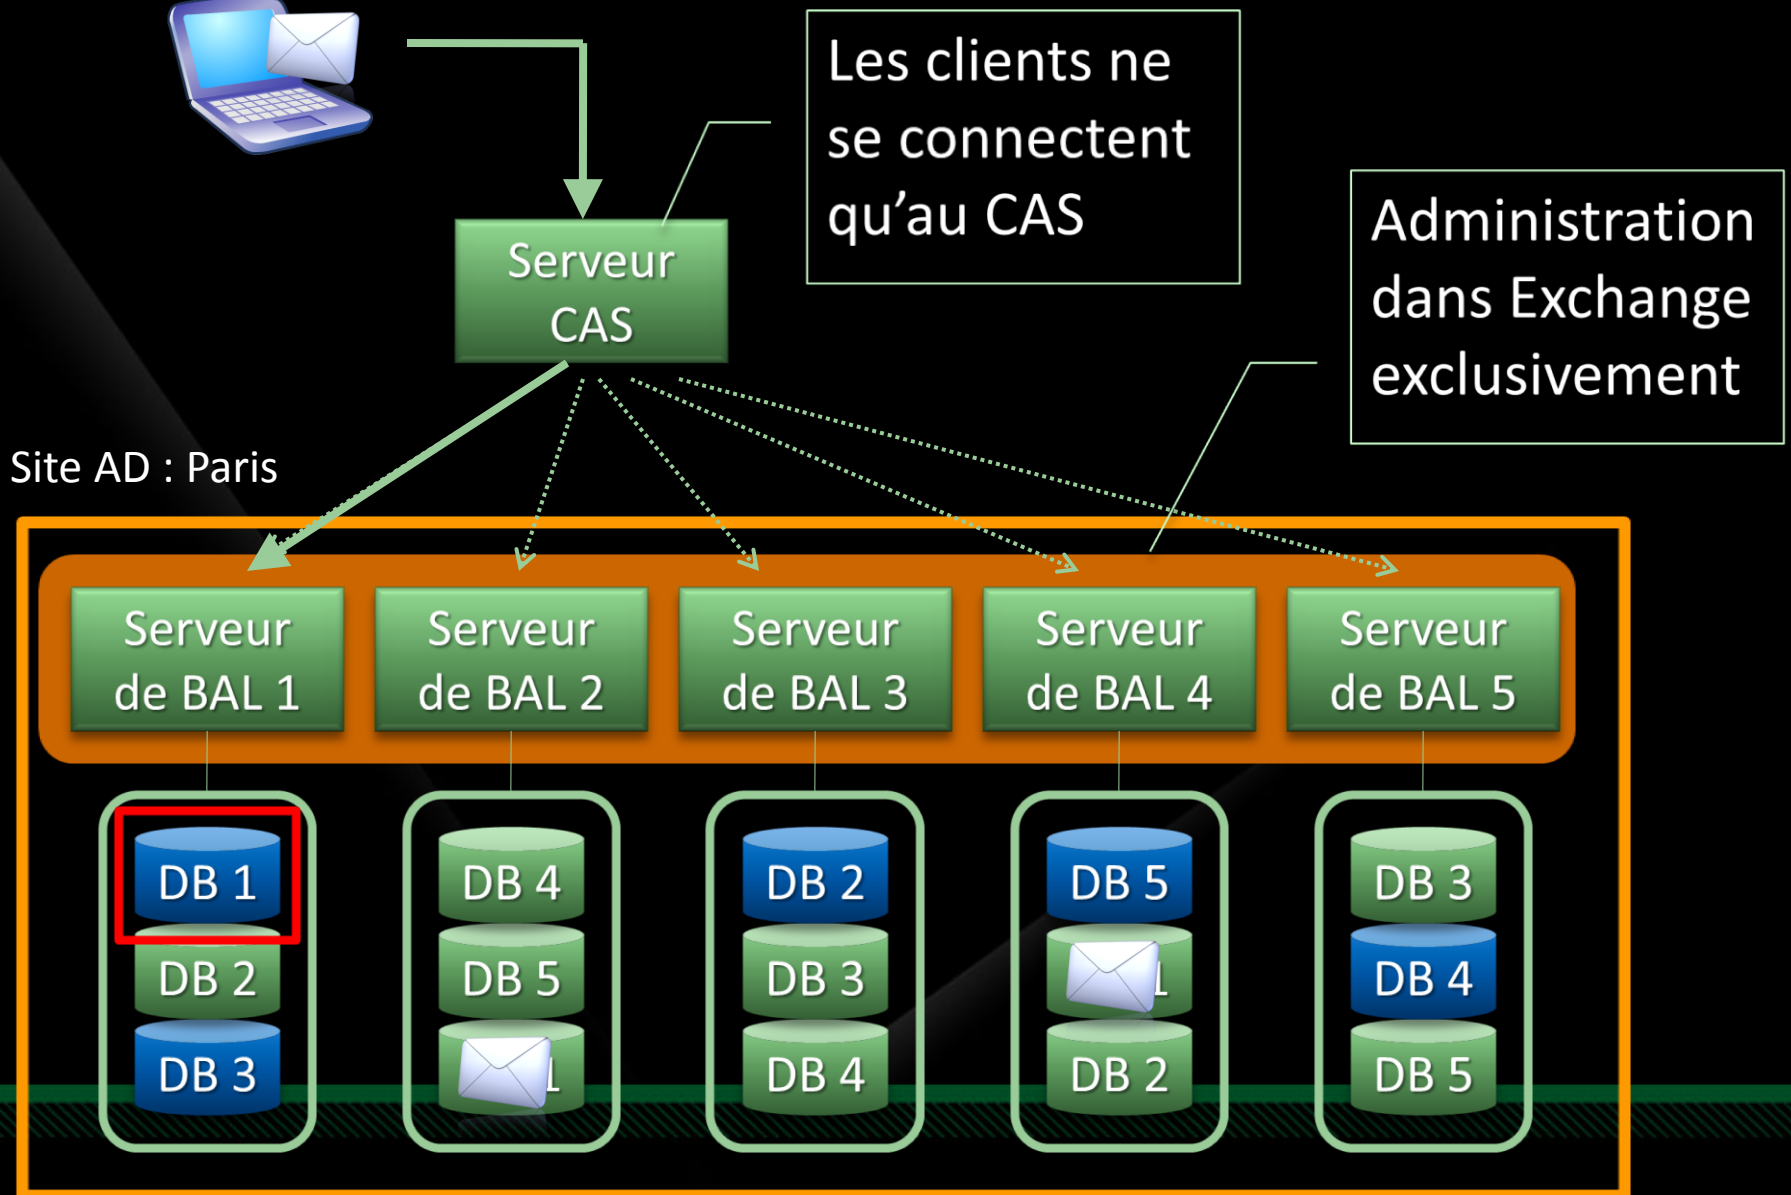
Les clients ne se connectent qu’au CAS

Serveur CAS

Administration dans Exchange exclusivement

Site AD : Paris

Serveur de BAL 1

Serveur de BAL 2

Serveur de BAL 3

Serveur de BAL 4

Serveur de BAL 5

DB 1
DB 2
DB 3

DB 4
DB 5
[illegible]1

DB 2
DB 3
DB 4

DB 5
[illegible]1
DB 2

DB 3
DB 4
DB 5